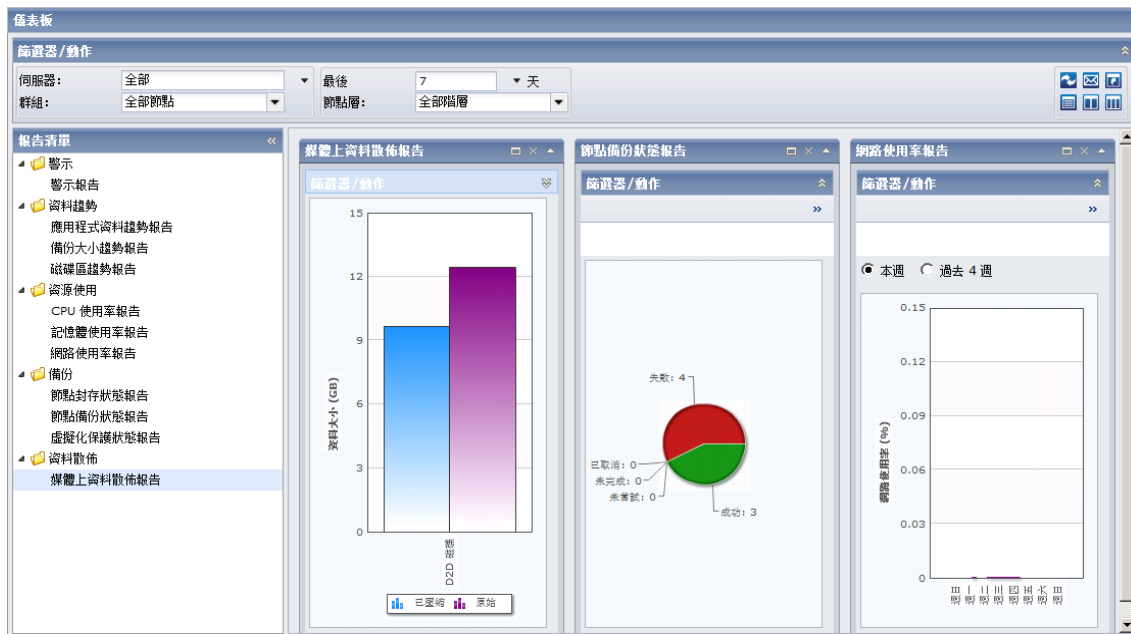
儀表板

篩選器/動作

伺服器: 全部
群組: 全部節點
最後 7 天
節點層: 全部階層

報告清單
警示
警示報告
資料趨勢
應用程式資料趨勢報告
備份大小趨勢報告
磁碟區趨勢報告
資源使用
CPU 使用率報告
記憶體使用率報告
網路使用率報告
備份
節點封存狀態報告
節點備份狀態報告
虛擬化保護狀態報告
資料散佈
媒體上資料散佈報告

媒體上資料散佈報告
篩選器/動作
15
12
9
6
3
0
資料大小 (GB)
D2D 磁碟
已壓縮 原始

節點備份狀態報告
篩選器/動作
»
失敗: 4
已取消: 0
未完成: 0
未嘗試: 0
成功: 3

網路使用率報告
篩選器/動作
»
本週 過去 4 週
0.15
0.12
0.09
0.06
0.03
0
網路使用率 (%)
週日 週一 週二 週三 週四 週五 週六